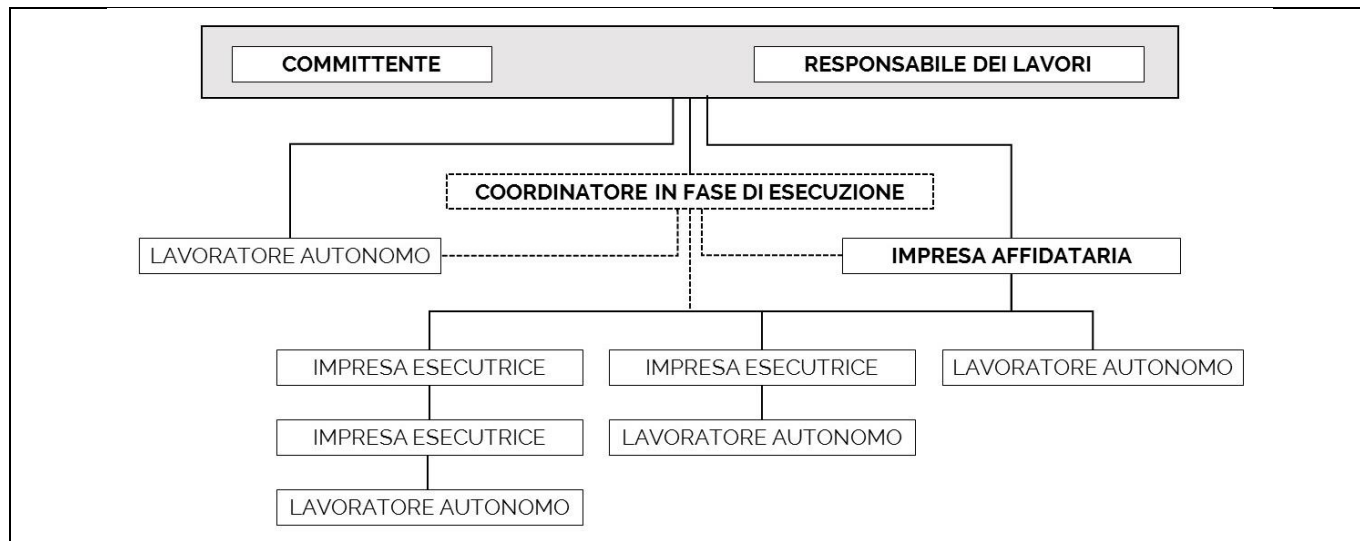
COMMITTENTE

RESPONSABILE DEI LAVORI

COORDINATORE IN FASE DI ESECUZIONE

LAVORATORE AUTONOMO

IMPRESA AFFIDATARIA

IMPRESA ESECUTRICE

IMPRESA ESECUTRICE

LAVORATORE AUTONOMO

IMPRESA ESECUTRICE

LAVORATORE AUTONOMO

LAVORATORE AUTONOMO